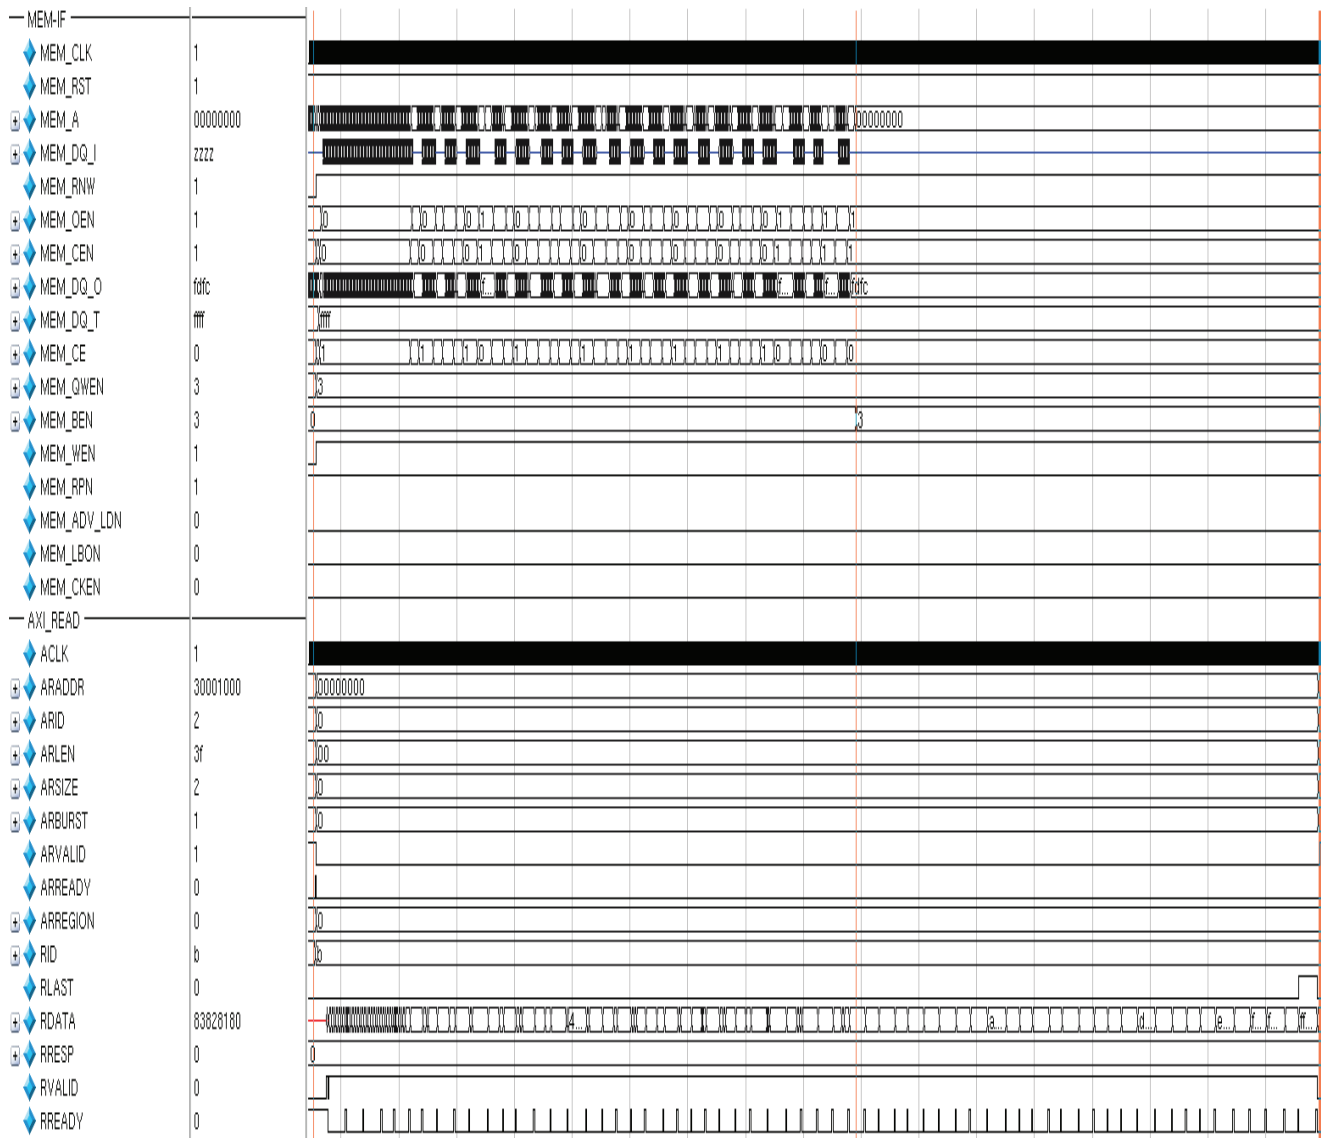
MEM-IF
MEM_CLK 1
MEM_RST 1
MEM_A 00000000 00000000
MEM_DQ_I zzzz
MEM_RNW 1
MEM_OEN 1 0 0 0 1 0 0 0 0 0 0 1 1 1
MEM_CEN 1 0 0 0 1 0 0 0 0 0 0 1 1 1
MEM_DQ_O fdfc f... f... f... fdfc
MEM_DQ_T ffff ffff
MEM_CE 0 1 1 1 0 1 1 1 1 1 1 0 0 0
MEM_QWEN 3 3
MEM_BEN 3 0 3
MEM_WEN 1
MEM_RPN 1
MEM_ADV_LDN 0
MEM_LBON 0
MEM_CKEN 0
AXI_READ
ACLK 1
ARADDR 30001000 00000000
ARID 2 0
ARLEN 3f 00
ARSIZE 2 0
ARBURST 1 0
ARVALID 1
ARREADY 0
ARREGION 0 0
RID b b
RLAST 0
RDATA 83828180 4... a... d... e... f... f... ff...
RRESP 0 0
RVALID 0
RREADY 0